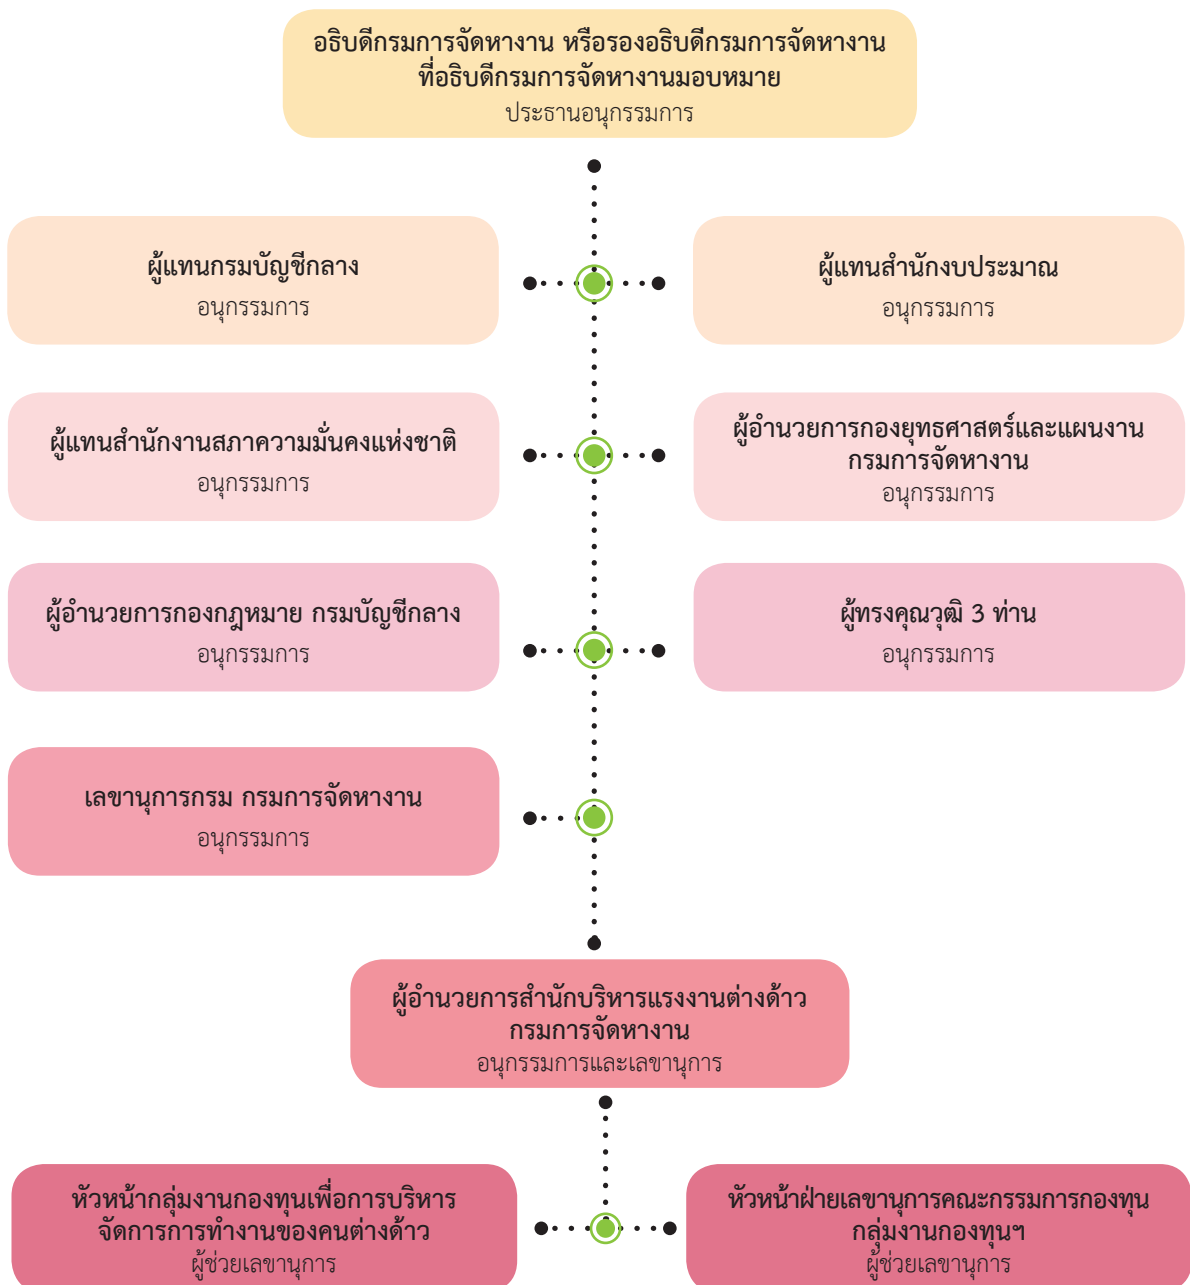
อธิบดีกรมการจัดหางาน หรือรองอธิบดีกรมการจัดหางาน ที่อธิบดีกรมการจัดหางานมอบหมาย
ประธานอนุกรรมการ

ผู้แทนกรมบัญชีกลาง
อนุกรรมการ

ผู้แทนสำนักงบประมาณ
อนุกรรมการ

ผู้แทนสำนักงานสภาความมั่นคงแห่งชาติ
อนุกรรมการ

ผู้อำนวยการกองยุทธศาสตร์และแผนงาน กรมการจัดหางาน
อนุกรรมการ

ผู้อำนวยการกองกฎหมาย กรมบัญชีกลาง
อนุกรรมการ

ผู้ทรงคุณวุฒิ 3 ท่าน
อนุกรรมการ

เลขานุการกรม กรมการจัดหางาน
อนุกรรมการ

ผู้อำนวยการสำนักบริหารแรงงานต่างด้าว กรมการจัดหางาน
อนุกรรมการและเลขานุการ

หัวหน้ากลุ่มงานกองทุนเพื่อการบริหารจัดการการทำงานของคนต่างด้าว
ผู้ช่วยเลขานุการ

หัวหน้าฝ่ายเลขานุการคณะกรรมการกองทุน กลุ่มงานกองทุนฯ
ผู้ช่วยเลขานุการ